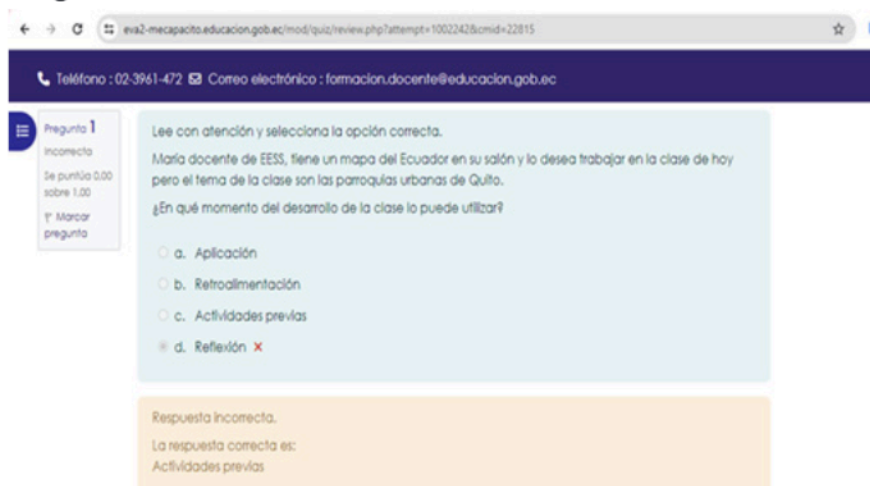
eva2-mecapacito.educacion.gob.ec/mod/quiz/review.php?attempt=1002242&cmid=22815

Teléfono : 02-3961-472 Correo electrónico : formacion.docente@educacion.gob.ec

Pregunta 1
Incorrecta
Se puntúa 0,00 sobre 1,00
Marcar pregunta

Lee con atención y selecciona la opción correcta.
María docente de EESS, tiene un mapa del Ecuador en su salón y lo desea trabajar en la clase de hoy pero el tema de la clase son las parroquias urbanas de Quito.
¿En qué momento del desarrollo de la clase lo puede utilizar?

a. Aplicación
b. Retroalimentación
c. Actividades previas
d. Reflexión ×

Respuesta incorrecta.
La respuesta correcta es:
Actividades previas